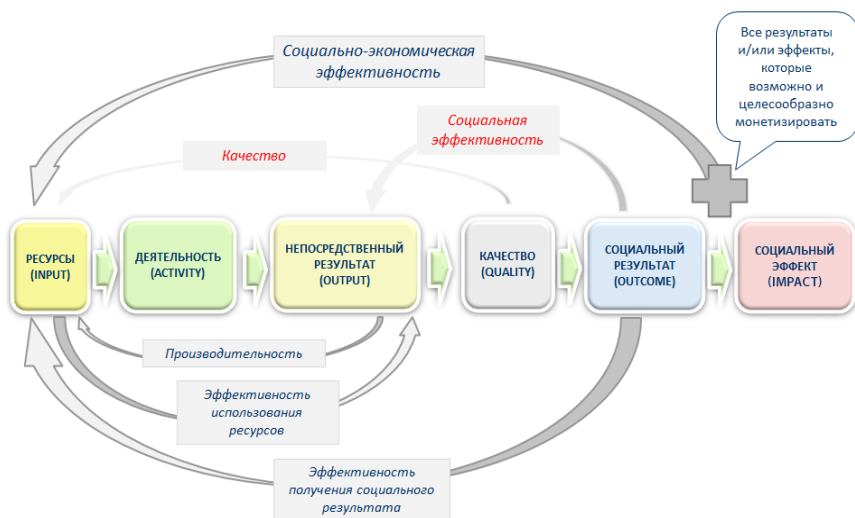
Социально-экономическая эффективность

Все результаты и/или эффекты, которые возможно и целесообразно монетизировать

Социальная эффективность

Качество

РЕСУРСЫ (INPUT)

ДЕЯТЕЛЬНОСТЬ (ACTIVITY)

НЕПОСРЕДСТВЕННЫЙ РЕЗУЛЬТАТ (OUTPUT)

КАЧЕСТВО (QUALITY)

СОЦИАЛЬНЫЙ РЕЗУЛЬТАТ (OUTCOME)

СОЦИАЛЬНЫЙ ЭФФЕКТ (IMPACT)

Производительность

Эффективность использования ресурсов

Эффективность получения социального результата